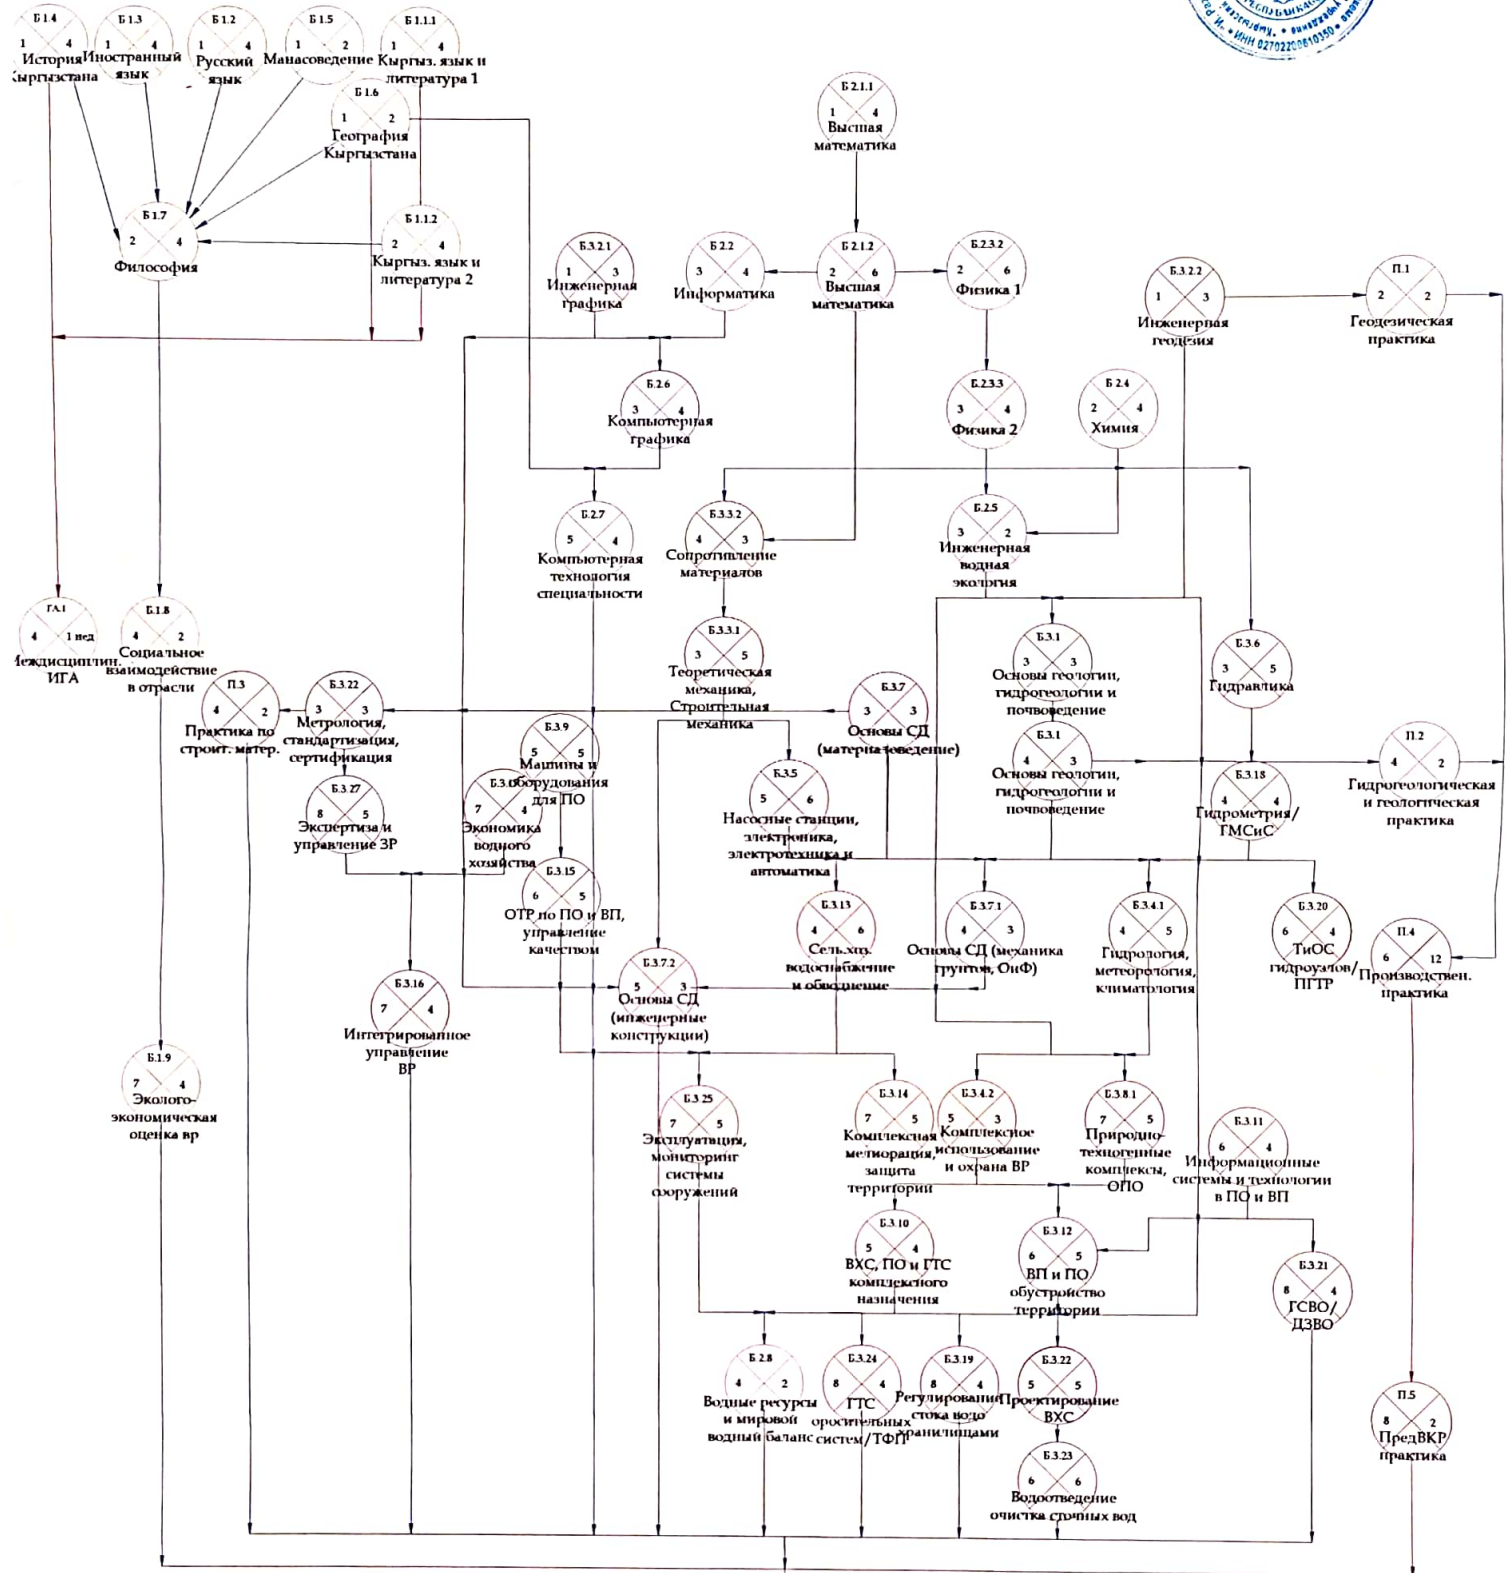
Б1.4
1 4
История Кыргызстана

Б1.3
1 4
Иностранный язык

Б1.2
1 4
Русский язык

Б1.5
1 2
Манасоведение

Б1.1.1
1 4
Кыргыз. язык и литература 1

Б1.6
1 2
География Кыргызстана

Б1.7
2 4
Философия

Б1.1.2
2 4
Кыргыз. язык и литература 2

Б2.1.1
1 4
Высшая математика

Б3.2.1
1 3
Инженерная графика

Б2.2
3 4
Информатика

Б2.1.2
2 6
Высшая математика

Б2.3.2
2 6
Физика 1

Б3.2.2
1 3
Инженерная геодезия

П.1
2 2
Геодезическая практика

Б2.6
3 4
Компьютерная графика

Б2.3.3
3 4
Физика 2

Б2.4
2 4
Химия

Б2.7
5 4
Компьютерная технология специальности

Б3.3.2
4 3
Сопротивление материалов

Б2.5
3 2
Инженерная водная экология

ГА.1
4 1 нед
Междисциплин. ИГА

Б1.8
4 2
Социальное взаимодействие в отрасли

Б3.3.1
3 5
Теоретическая механика, Строительная механика

Б3.1
3 3
Основы геологии, гидрогеологии и почвоведение

Б3.6
3 5
Гидравлика

П.3
4 2
Практика по строит. матер.

Б3.22
3 3
Метрология, стандартизация, сертификация

Б3.9
5 5
Машины и оборудования для ПО

Б3.7
3 3
Основы СД (материаловедение)

Б3.1
4 3
Основы геологии, гидрогеологии и почвоведение

П.2
4 2
Гидрогеологическая и геологическая практика

Б3.27
8 5
Экспертиза и управление ЗР

Б3.
7 4
Экономика водного хозяйства

Б3.5
5 6
Насосные станции, электроника, электротехника и автоматика

Б3.18
4 4
Гидрометрия/ГМСиС

Б3.15
6 5
ОТР по ПО и ВП, управление качеством

Б3.13
4 6
Сельхоз. водоснабжение и обводнение

Б3.7.1
4 3
Основы СД (механика грунтов, ОиФ)

Б3.4.1
4 5
Гидрология, метеорология, климатология

Б3.20
6 4
ТиОС гидроузлов/ПГТР

П.4
6 12
Производствен. практика

Б3.16
7 4
Интегрированное управление ВР

Б3.7.2
5 3
Основы СД (инженерные конструкции)

Б1.9
7 4
Эколого-экономическая оценка вр

Б3.25
7 5
Эксплуатация, мониторинг системы сооружений

Б3.14
7 5
Комплексная мелиорация, защита территории

Б3.4.2
5 3
Комплексное использование и охрана ВР

Б3.8.1
7 5
Природно-техногенные комплексы, ОПО

Б3.11
6 4
Информационные системы и технологии в ПО и ВП

Б3.10
5 4
ВХС, ПО и ГТС комплексного назначения

Б3.12
6 5
ВП и ПО обустройство территории

Б3.21
8 4
ГСВО/ДЗВО

Б2.8
4 2
Водные ресурсы и мировой водный баланс

Б3.24
8 4
ГТС оросительных систем/ТФП

Б3.19
8 4
Регулирование стока водохранилищами

Б3.22
5 5
Проектирование ВХС

П.5
8 2
ПредВКР практика

Б3.23
6 6
Водоотведение очистка сточных вод

ИНН 02702200610350